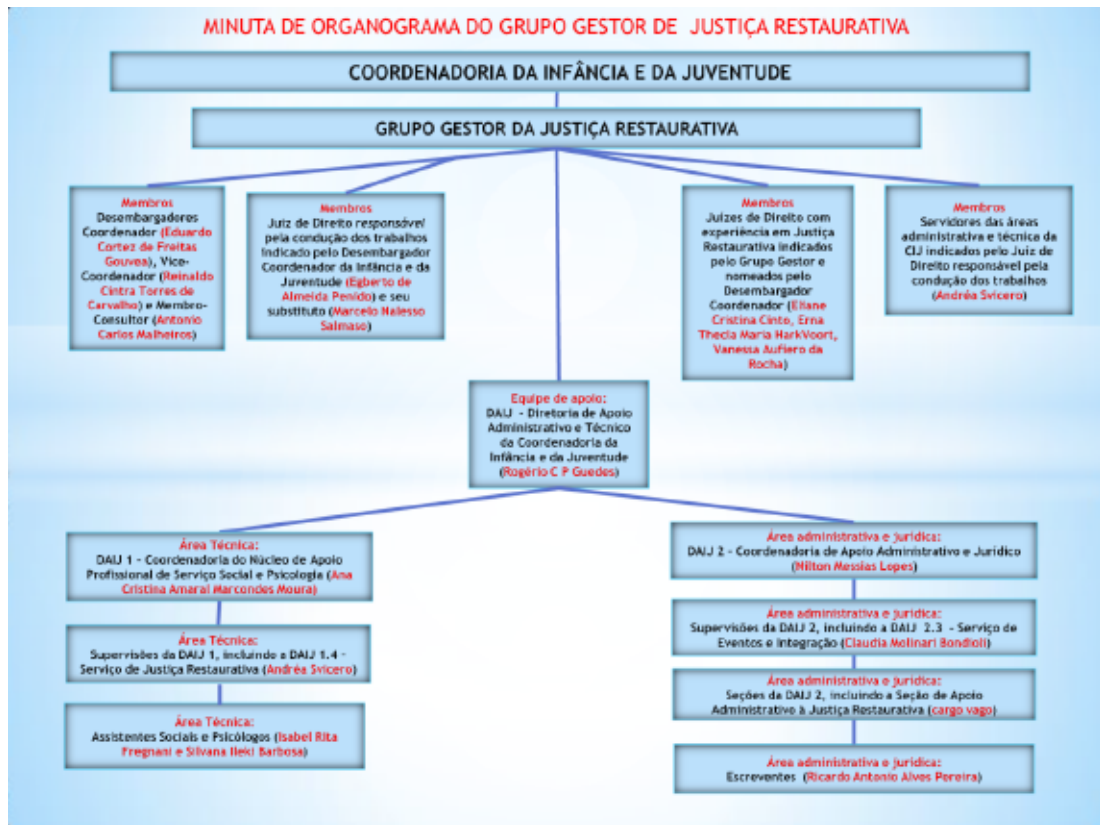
MINUTA DE ORGANOGRAMA DO GRUPO GESTOR DE JUSTIÇA RESTAURATIVA

COORDENADORIA DA INFÂNCIA E DA JUVENTUDE

GRUPO GESTOR DA JUSTIÇA RESTAURATIVA

Membros
Desembargadores Coordenador (Eduardo Cortez de Freitas Gouvea), Vice-Coordenador (Reinaldo Cintra Torres de Carvalho) e Membro-Consultor (Antonio Carlos Malheiros)

Membros
Juiz de Direito responsável pela condução dos trabalhos indicado pelo Desembargador Coordenador da Infância e da Juventude (Egberto de Almeida Penido) e seu substituto (Marcelo Nalesso Salmaso)

Membros
Juízes de Direito com experiência em Justiça Restaurativa indicados pelo Grupo Gestor e nomeados pelo Desembargador Coordenador (Eliane Cristina Cinto, Erna Thecla Maria HarkVoort, Vanessa Aufiero da Rocha)

Membros
Servidores das áreas administrativa e técnica da CIJ indicados pelo Juiz de Direito responsável pela condução dos trabalhos (Andréa Svicero)

Equipe de apoio:
DAIJ - Diretoria de Apoio Administrativo e Técnico da Coordenadoria da Infância e da Juventude (Rogério C P Guedes)

Área Técnica:
DAIJ 1 - Coordenadoria do Núcleo de Apoio Profissional de Serviço Social e Psicologia (Ana Cristina Amaral Marcondes Moura)

Área Técnica:
Supervisões da DAIJ 1, incluindo a DAIJ 1.4 - Serviço de Justiça Restaurativa (Andréa Svicero)

Área Técnica:
Assistentes Sociais e Psicólogos (Isabel Rita Fregnani e Silvana Ileki Barbosa)

Área administrativa e jurídica:
DAIJ 2 - Coordenadoria de Apoio Administrativo e Jurídico (Nilton Messias Lopes)

Área administrativa e jurídica:
Supervisões da DAIJ 2, incluindo a DAIJ 2.3 - Serviço de Eventos e Integração (Claudia Molinari Bondioli)

Área administrativa e jurídica:
Seções da DAIJ 2, incluindo a Seção de Apoio Administrativo à Justiça Restaurativa (cargo vago)

Área administrativa e jurídica:
Escreventes (Ricardo Antonio Alves Pereira)